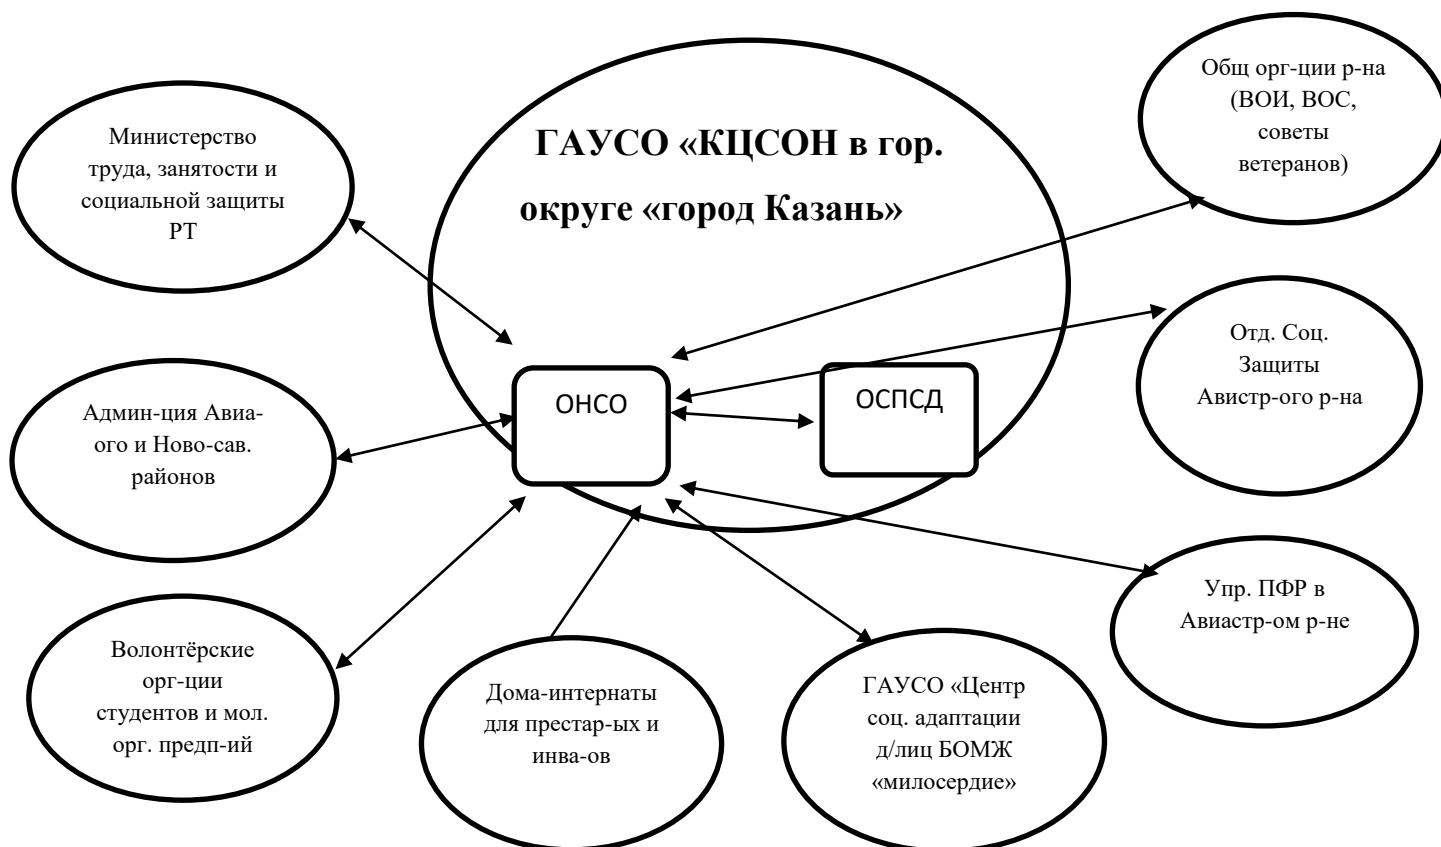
ГАУСО «КЦСОН в гор. округе «город Казань»

Министерство труда, занятости и социальной защиты РТ

Общ орг-ции р-на (ВОИ, ВОС, советы ветеранов)

ОНСО

ОСПСД

Отд. Соц. Защиты Авистр-ого р-на

Админ-ция Авиа-ого и Ново-сав. районов

Упр. ПФР в Авиастр-ом р-не

Волонтёрские орг-ции студентов и мол. орг. предп-ий

Дома-интернаты для престар-ых и инва-ов

ГАУСО «Центр соц. адаптации д/лиц БОМЖ «милосердие»